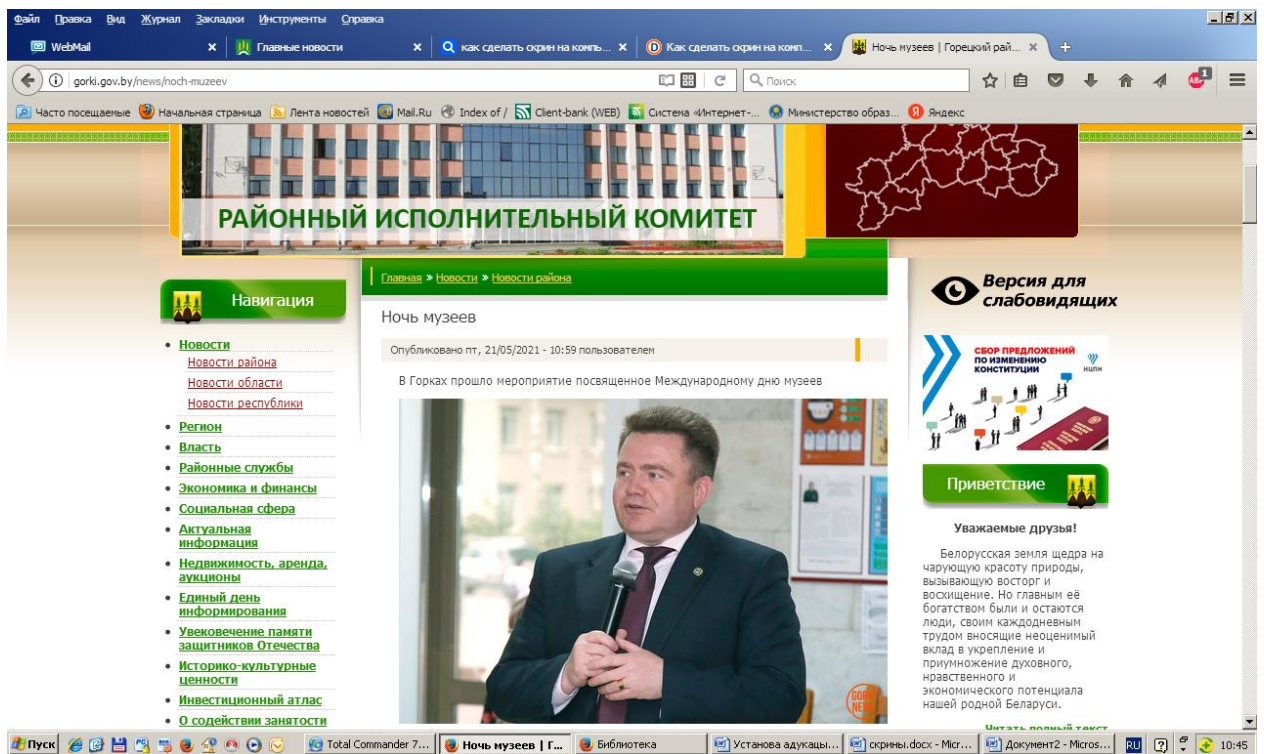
Файл Правка Вид Журнал Закладки Инструменты Справка

WebMail × Главные новости × как сделать скрин на компь... × Как сделать скрин на комп... × Ночь музеев | Горецкий рай... × +

gorki.gov.by/news/noch-muzeev Поиск

Часто посещаемые Начальная страница Лента новостей Mail.Ru Index of / Client-bank (WEB) Система «Интернет-... Министерство образ... Яндекс

РАЙОННЫЙ ИСПОЛНИТЕЛЬНЫЙ КОМИТЕТ

Навигация

• Новости
Новости района
Новости области
Новости республики
• Регион
• Власть
• Районные службы
• Экономика и финансы
• Социальная сфера
• Актуальная информация
• Недвижимость, аренда, аукционы
• Единый день информирования
• Увековечение памяти защитников Отечества
• Историко-культурные ценности
• Инвестиционный атлас
• О содействии занятости

Главная » Новости » Новости района

Ночь музеев

Опубликовано пт, 21/05/2021 - 10:59 пользователем

В Горках прошло мероприятие посвященное Международному дню музеев

Версия для слабовидящих

СБОР ПРЕДЛОЖЕНИЙ ПО ИЗМЕНЕНИЮ КОНСТИТУЦИИ
НЦПИ

Приветствие

Уважаемые друзья!

Белорусская земля щедра на чарующую красоту природы, вызывающую восторг и восхищение. Но главным её богатством были и остаются люди, своим каждодневным трудом вносящие неоценимый вклад в укрепление и приумножение духовного, нравственного и экономического потенциала нашей родной Беларуси.

Читать полный текст

Пуск Total Commander 7... Ночь музеев | Г... Библиотека Установа адукацы... скрины.docx - Micr... Документ2 - Micros... RU 10:45